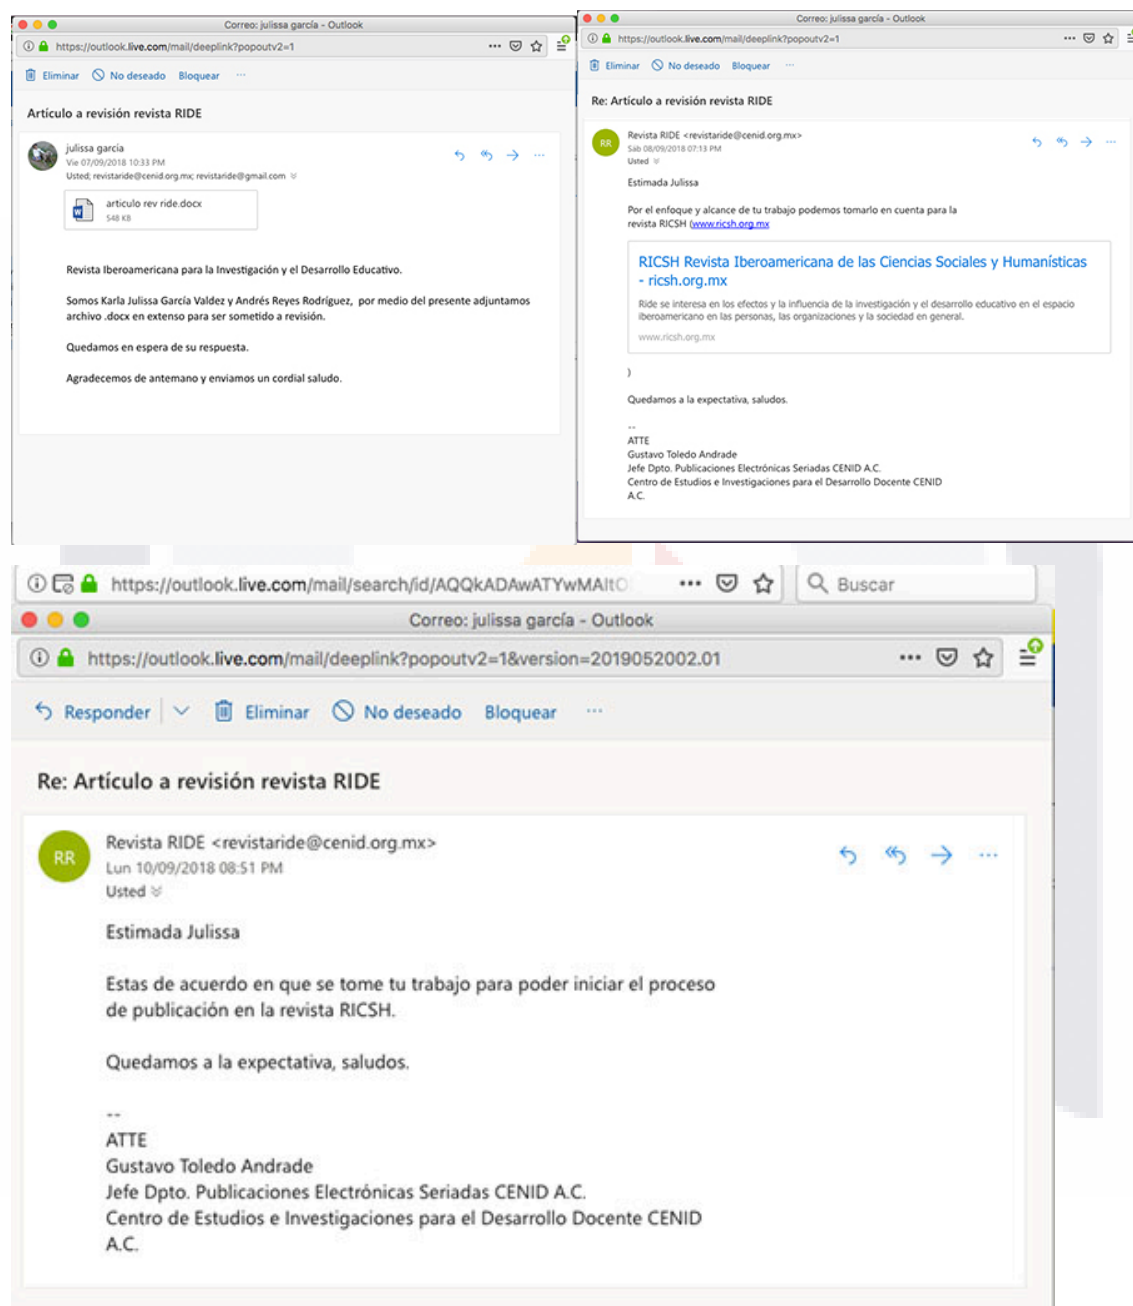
Correo: julissa garcía - Outlook

https://outlook.live.com/mail/deeplink?popoutv2=1

Eliminar No deseado Bloquear ···

Artículo a revisión revista RIDE

julissa garcia
Vie 07/09/2018 10:33 PM
Usted; revistaride@cenid.org.mx; revistaride@gmail.com

articulo rev ride.docx
548 KB

Revista Iberoamericana para la Investigación y el Desarrollo Educativo.

Somos Karla Julissa García Valdez y Andrés Reyes Rodríguez, por medio del presente adjuntamos archivo .docx en extenso para ser sometido a revisión.

Quedamos en espera de su respuesta.

Agradecemos de antemano y enviamos un cordial saludo.

Correo: julissa garcía - Outlook

https://outlook.live.com/mail/deeplink?popoutv2=1

Eliminar No deseado Bloquear ···

Re: Artículo a revisión revista RIDE

RR
Revista RIDE <revistaride@cenid.org.mx>
Sab 08/09/2018 07:13 PM
Usted

Estimada Julissa

Por el enfoque y alcance de tu trabajo podemos tomarlo en cuenta para la revista RICSH (www.ricsh.org.mx

RICSH Revista Iberoamericana de las Ciencias Sociales y Humanísticas - ricsh.org.mx

Ride se interesa en los efectos y la influencia de la investigación y el desarrollo educativo en el espacio iberoamericano en las personas, las organizaciones y la sociedad en general.

www.ricsh.org.mx

)

Quedamos a la expectativa, saludos.

--
ATTE
Gustavo Toledo Andrade
Jefe Dpto. Publicaciones Electrónicas Seriadas CENID A.C.
Centro de Estudios e Investigaciones para el Desarrollo Docente CENID A.C.

https://outlook.live.com/mail/search/id/AQQkADAwATYwMAItO ··· Buscar

Correo: julissa garcía - Outlook

https://outlook.live.com/mail/deeplink?popoutv2=1&version=2019052002.01

Responder Eliminar No deseado Bloquear ···

Re: Artículo a revisión revista RIDE

RR
Revista RIDE <revistaride@cenid.org.mx>
Lun 10/09/2018 08:51 PM
Usted

Estimada Julissa

Estas de acuerdo en que se tome tu trabajo para poder iniciar el proceso de publicación en la revista RICSH.

Quedamos a la expectativa, saludos.

--
ATTE
Gustavo Toledo Andrade
Jefe Dpto. Publicaciones Electrónicas Seriadas CENID A.C.
Centro de Estudios e Investigaciones para el Desarrollo Docente CENID A.C.